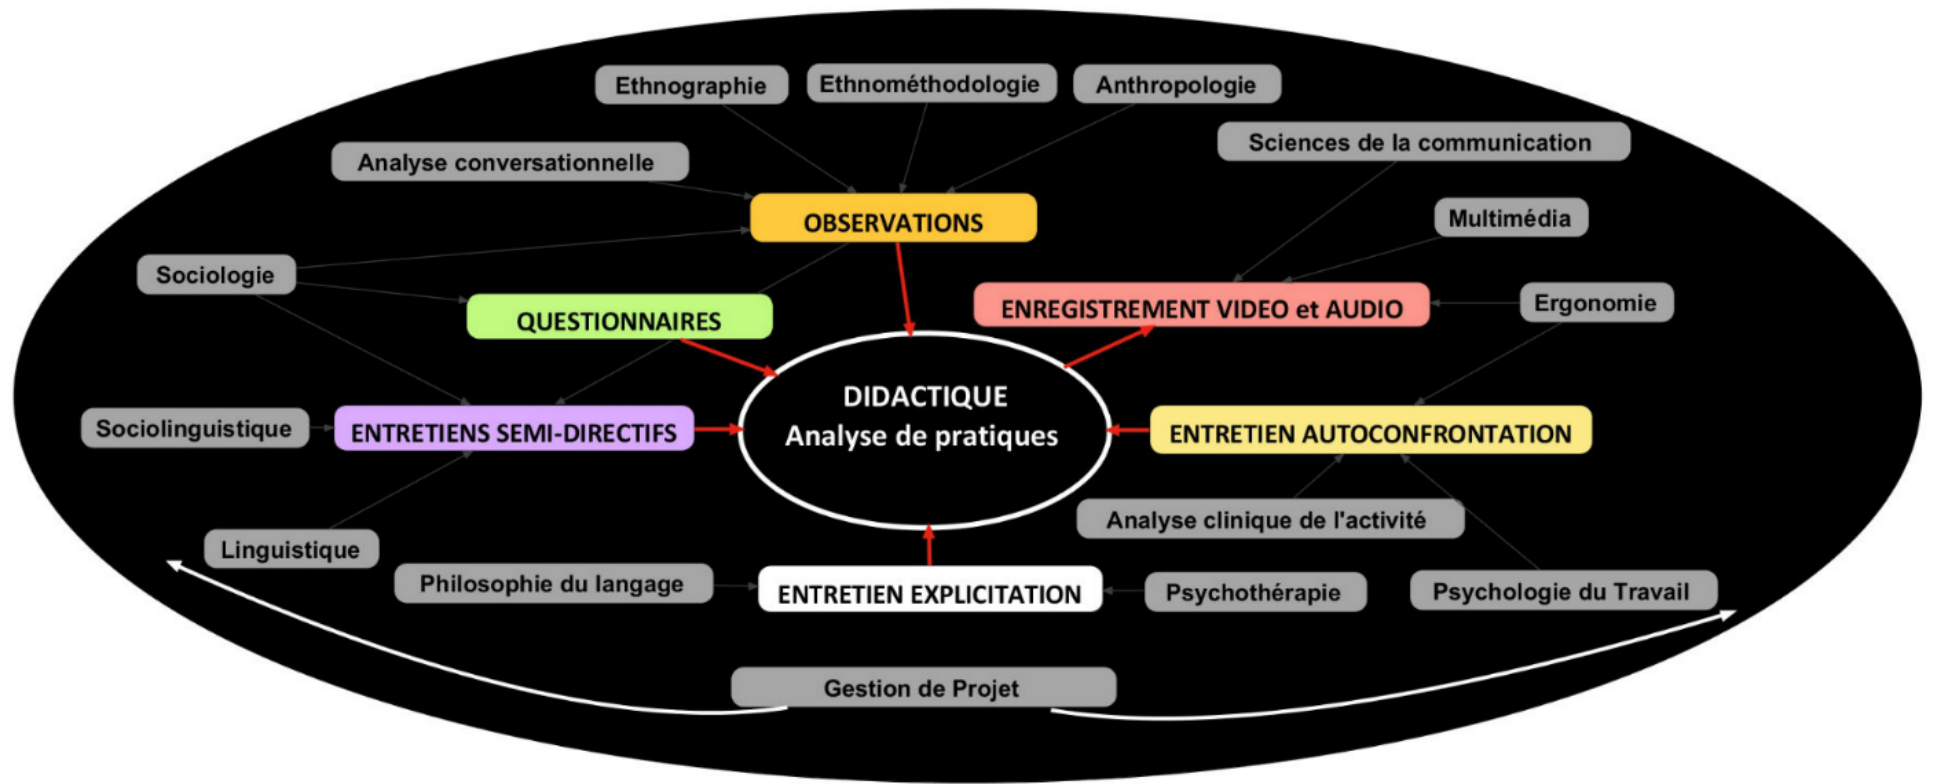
Ethnographie

Ethnométhodologie

Anthropologie

Sciences de la communication

Analyse conversationnelle

OBSERVATIONS

Multimédia

Sociologie

QUESTIONNAIRES

ENREGISTREMENT VIDEO et AUDIO

Ergonomie

DIDACTIQUE
Analyse de pratiques

Sociolinguistique

ENTRETIENS SEMI-DIRECTIFS

ENTRETIEN AUTOCONFRONTATION

Analyse clinique de l'activité

Linguistique

Philosophie du langage

ENTRETIEN EXPLICITATION

Psychothérapie

Psychologie du Travail

Gestion de Projet